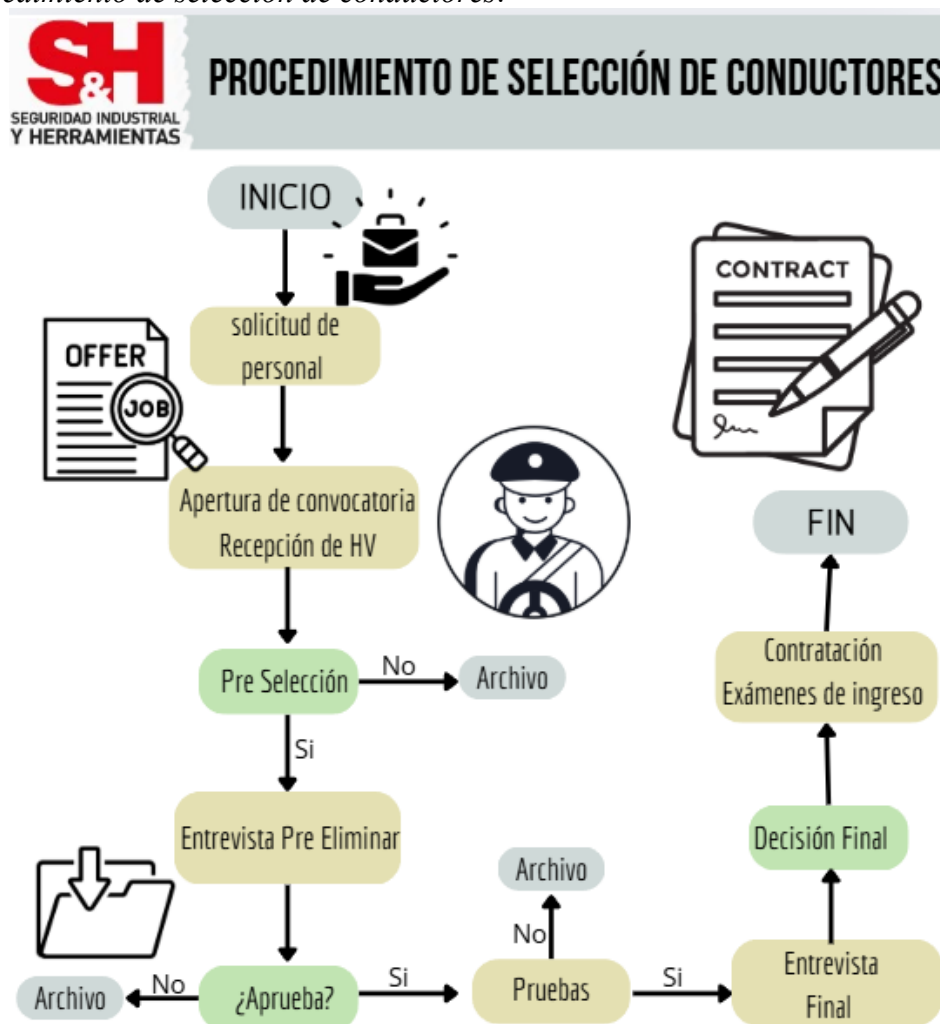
edimiento de selección de conductores.

S&H
SEGURIDAD INDUSTRIAL Y HERRAMIENTAS

PROCEDIMIENTO DE SELECCIÓN DE CONDUCTORES

INICIO

solicitud de personal

OFFER
JOB

Apertura de convocatoria Recepción de HV

Pre Selección
No
Archivo
Si

Entrevista Pre Eliminar

¿Aprueba?
No
Archivo
Si

Pruebas
No
Archivo
Si

Entrevista Final

Decisión Final

Contratación Exámenes de ingreso

FIN

CONTRACT